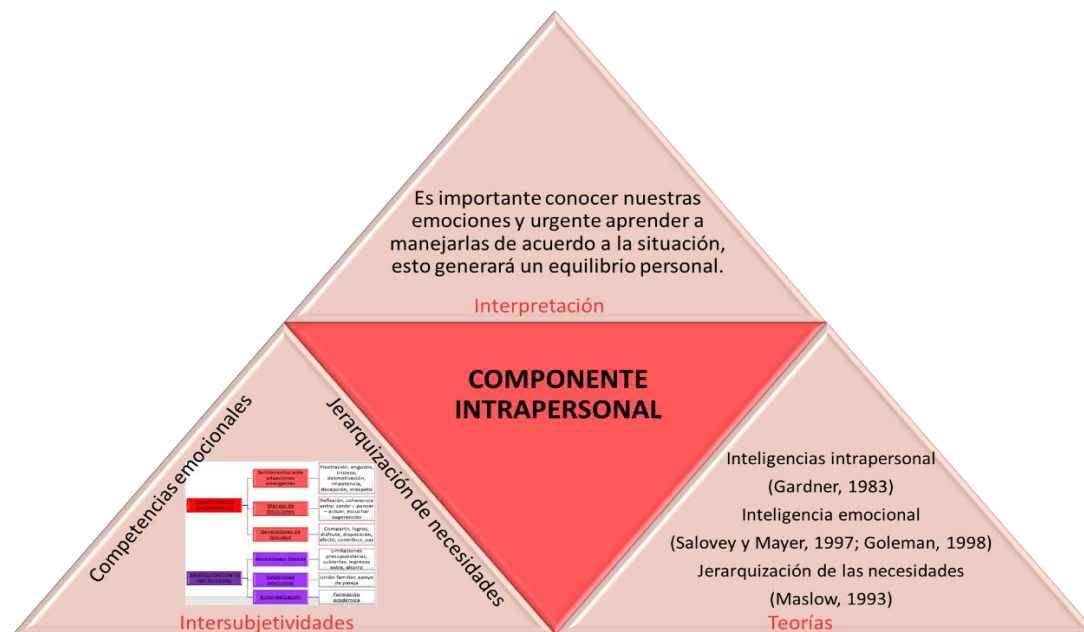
Es importante conocer nuestras emociones y urgente aprender a manejarlas de acuerdo a la situación, esto generará un equilibrio personal.

Interpretación

COMPONENTE INTRAPERSONAL

Competencias emocionales

Jerarquización de necesidades

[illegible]

| | | |
|---|---|---|
| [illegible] | Sentimientos ante situaciones emergentes | Frustración, angustia, tristeza, desmotivación, impotencia, decepción, inequato |
| | Manejo de Situaciones | Reflexión, coherencia entre: sentir – pensar – actuar, escuchar sugerencias |
| | Generadores de felicidad | Compartir, logros, disfrute, disposición, afecto, contribuir, paz |
| JERARQUIZACIÓN DE NECESIDADES | Necesidades básicas | Limitaciones presupuestarias, subsidios, ingresos extra, ahorro |
| | Estabilidad emocional | Unión familiar, apoyo de pareja |
| | Autorrealización | Formación académica |

Intersubjetividades

Inteligencias intrapersonal (Gardner, 1983)
Inteligencia emocional (Salovey y Mayer, 1997; Goleman, 1998)
Jerarquización de las necesidades (Maslow, 1993)

Teorías